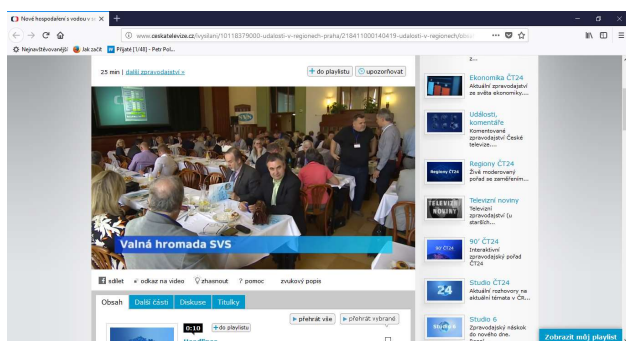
Nové hospodaření s vodou v ×

www.ceskatelevize.cz/ivysilani/10118379000-udalosti-v-regionech-praha/218411000140419-udalosti-v-regionech/obsah

Nejnavštěvovanější  Jak začít  Přijaté (1/48) - Petr Pol...

25 min | další zpravodajství »

+ do playlistu  upozorňovat

Valná hromada SVS

sdílet  odkaz na video  ohasnout  ? pomoc  zvukový popis

Obsah  Další části  Diskuse  Titulky

0:10  + do playlistu

přehrát vše  přehrát vybrané

Ekonomika ČT24
Aktuální zpravodajství ze světa ekonomiky...

Události, komentáře
Komentované zpravodajství České televize...

Regiony ČT24
Živě moderovaný pořad ze zaměřením...

Televizní noviny
Televizní zpravodajství (u starších...

90' ČT24
Interaktivní zpravodajský pořad ČT24

Studio ČT24
Aktuální rozhovory na aktuální témata v ČT...

Studio 6
Zpravodajský náskok do nového dne.

Zobrazit můj playlist